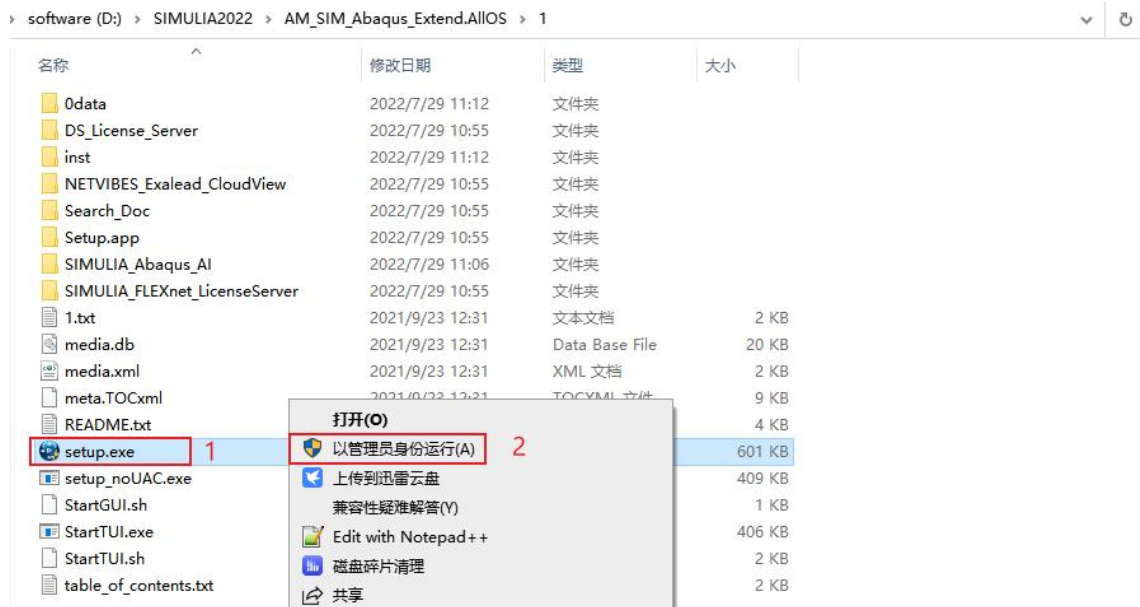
> software (D:) > SIMULIA2022 > AM_SIM_Abaqus_Extend.AllOS > 1

| 名称 | 修改日期 | 类型 | 大小 |
|---|---|---|---|
| 0data | 2022/7/29 11:12 | 文件夹 | |
| DS_License_Server | 2022/7/29 10:55 | 文件夹 | |
| inst | 2022/7/29 11:12 | 文件夹 | |
| NETVIBES_Exalead_CloudView | 2022/7/29 10:55 | 文件夹 | |
| Search_Doc | 2022/7/29 10:55 | 文件夹 | |
| Setup.app | 2022/7/29 10:55 | 文件夹 | |
| SIMULIA_Abaqus_AI | 2022/7/29 11:06 | 文件夹 | |
| SIMULIA_FLEXnet_LicenseServer | 2022/7/29 10:55 | 文件夹 | |
| 1.txt | 2021/9/23 12:31 | 文本文档 | 2 KB |
| media.db | 2021/9/23 12:31 | Data Base File | 20 KB |
| media.xml | 2021/9/23 12:31 | XML 文档 | 2 KB |
| meta.TOCxml | 2021/9/23 12:31 | TOCXML 文件 | 9 KB |
| README.txt | | | 4 KB |
| setup.exe | | | 601 KB |
| setup_noUAC.exe | | | 409 KB |
| StartGUI.sh | | | 1 KB |
| StartTUI.exe | | | 406 KB |
| StartTUI.sh | | | 2 KB |
| table_of_contents.txt | | | 2 KB |

1

打开(O)
以管理员身份运行(A)
2
上传到迅雷云盘
兼容性疑难解答(Y)
Edit with Notepad++
磁盘碎片清理
共享